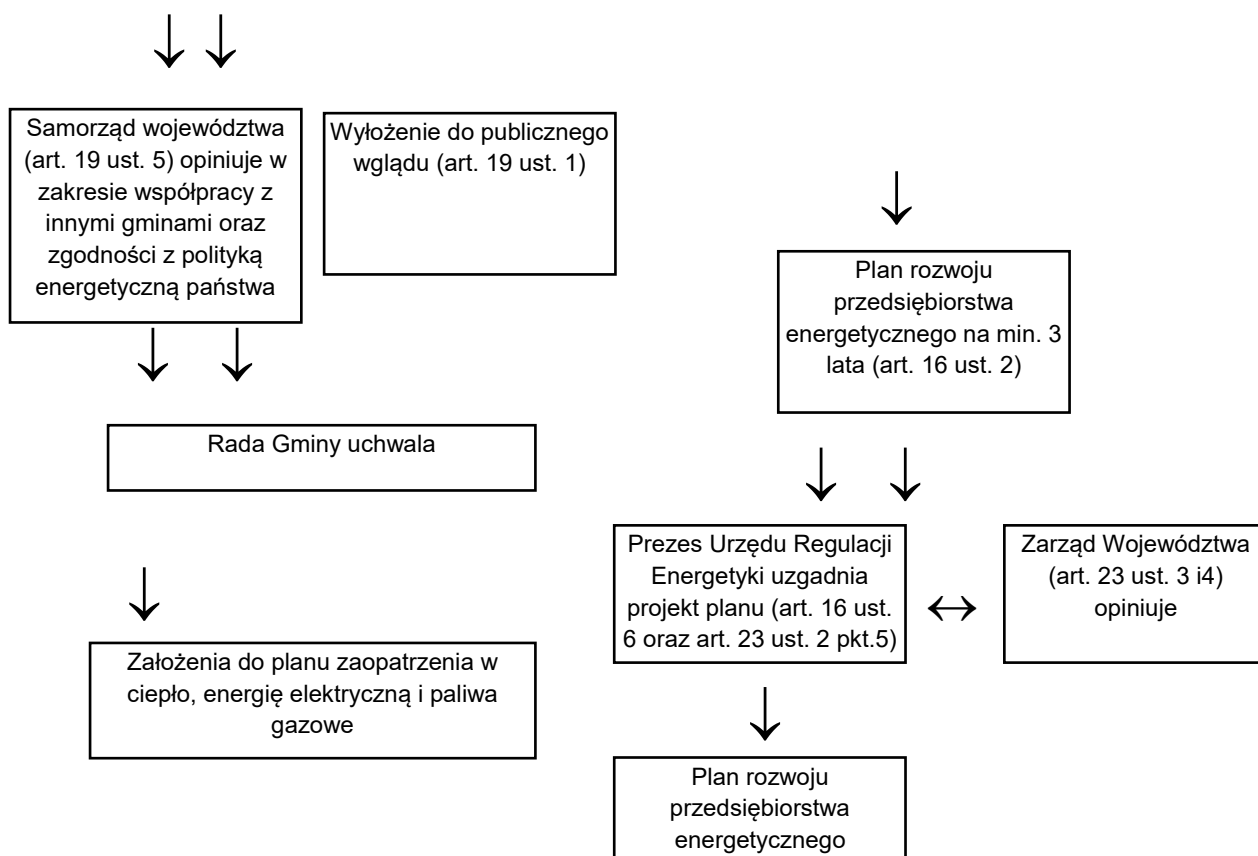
Samorząd województwa (art. 19 ust. 5) opiniuje w zakresie współpracy z innymi gminami oraz zgodności z polityką energetyczną państwa

Wyłożenie do publicznego wglądu (art. 19 ust. 1)

Rada Gminy uchwala

Założenia do planu zaopatrzenia w ciepło, energię elektryczną i paliwa gazowe

Plan rozwoju przedsiębiorstwa energetycznego na min. 3 lata (art. 16 ust. 2)

Prezes Urzędu Regulacji Energetyki uzgadnia projekt planu (art. 16 ust. 6 oraz art. 23 ust. 2 pkt.5)

Zarząd Województwa (art. 23 ust. 3 i4) opiniuje

Plan rozwoju przedsiębiorstwa energetycznego